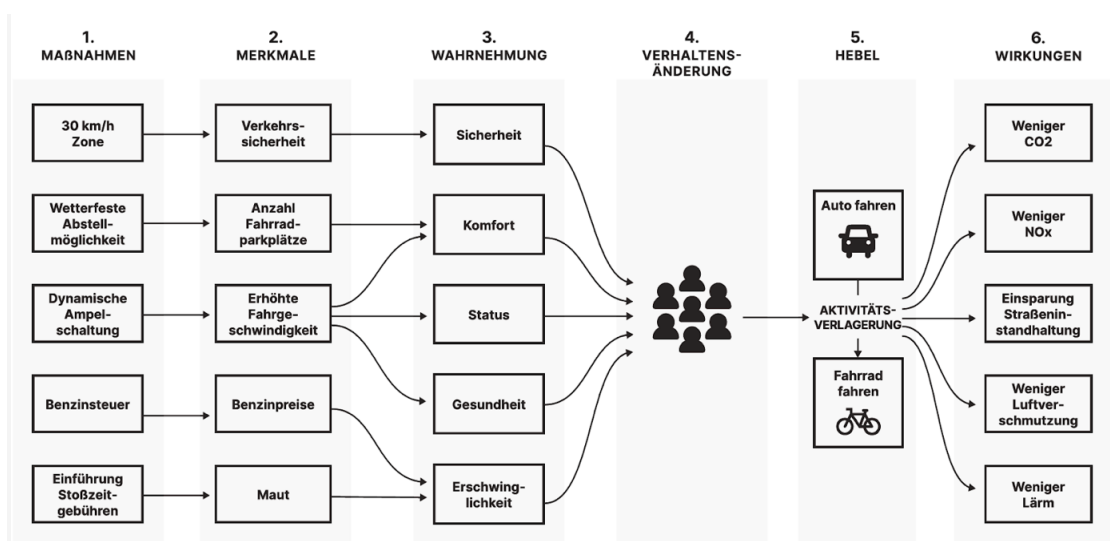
1.
MAßNAHMEN

2.
MERKMALE

3.
WAHRNEHMUNG

4.
VERHALTENSÄNDERUNG

5.
HEBEL

6.
WIRKUNGEN

30 km/h Zone

Wetterfeste Abstellmöglichkeit

Dynamische Ampelschaltung

Benzinsteuer

Einführung Stoßzeitgebühren

Verkehrssicherheit

Anzahl Fahrradparkplätze

Erhöhte Fahrgeschwindigkeit

Benzinpreise

Maut

Sicherheit

Komfort

Status

Gesundheit

Erschwinglichkeit

Auto fahren

AKTIVITÄTSVERLAGERUNG

Fahrrad fahren

Weniger CO2

Weniger NOx

Einsparung Straßeninstandhaltung

Weniger Luftverschmutzung

Weniger Lärm